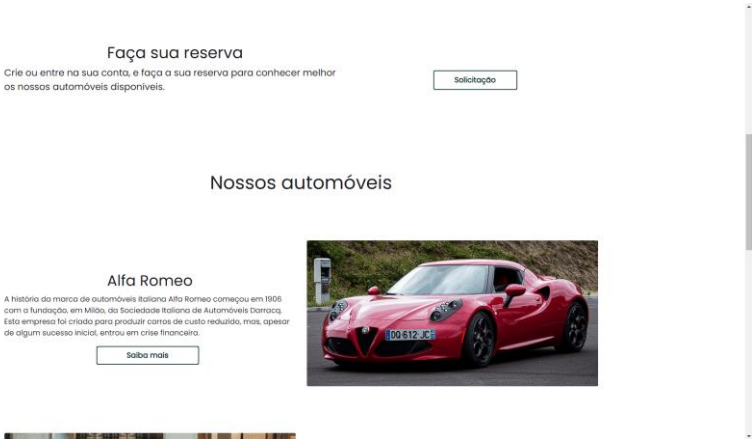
Faça sua reserva

Crie ou entre na sua conta, e faça a sua reserva para conhecer melhor os nossos automóveis disponíveis.

Solicitação

Nossos automóveis

Alfa Romeo

A história da marca de automóveis italiana Alfa Romeo começou em 1906 com a fundação, em Milão, da Sociedade Italiana de Automóveis Darracq. Esta empresa foi criada para produzir carros de custo reduzido, mas, apesar de algum sucesso inicial, entrou em crise financeira.

Saiba mais

DO 612 JC